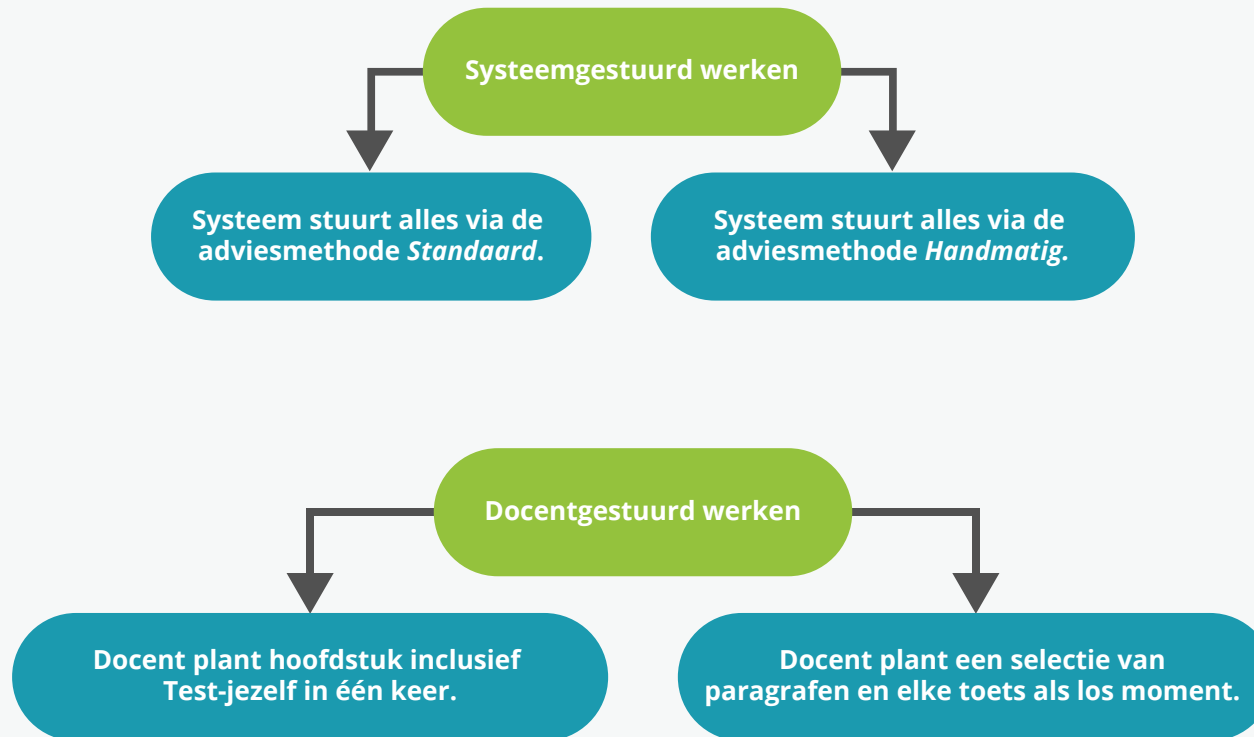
Systeemgestuurd werken

Systeem stuurt alles via de adviesmethode *Standaard*.

Systeem stuurt alles via de adviesmethode *Handmatig.*

Docentgestuurd werken

Docent plant hoofdstuk inclusief Test-jezelf in één keer.

Docent plant een selectie van paragrafen en elke toets als los moment.